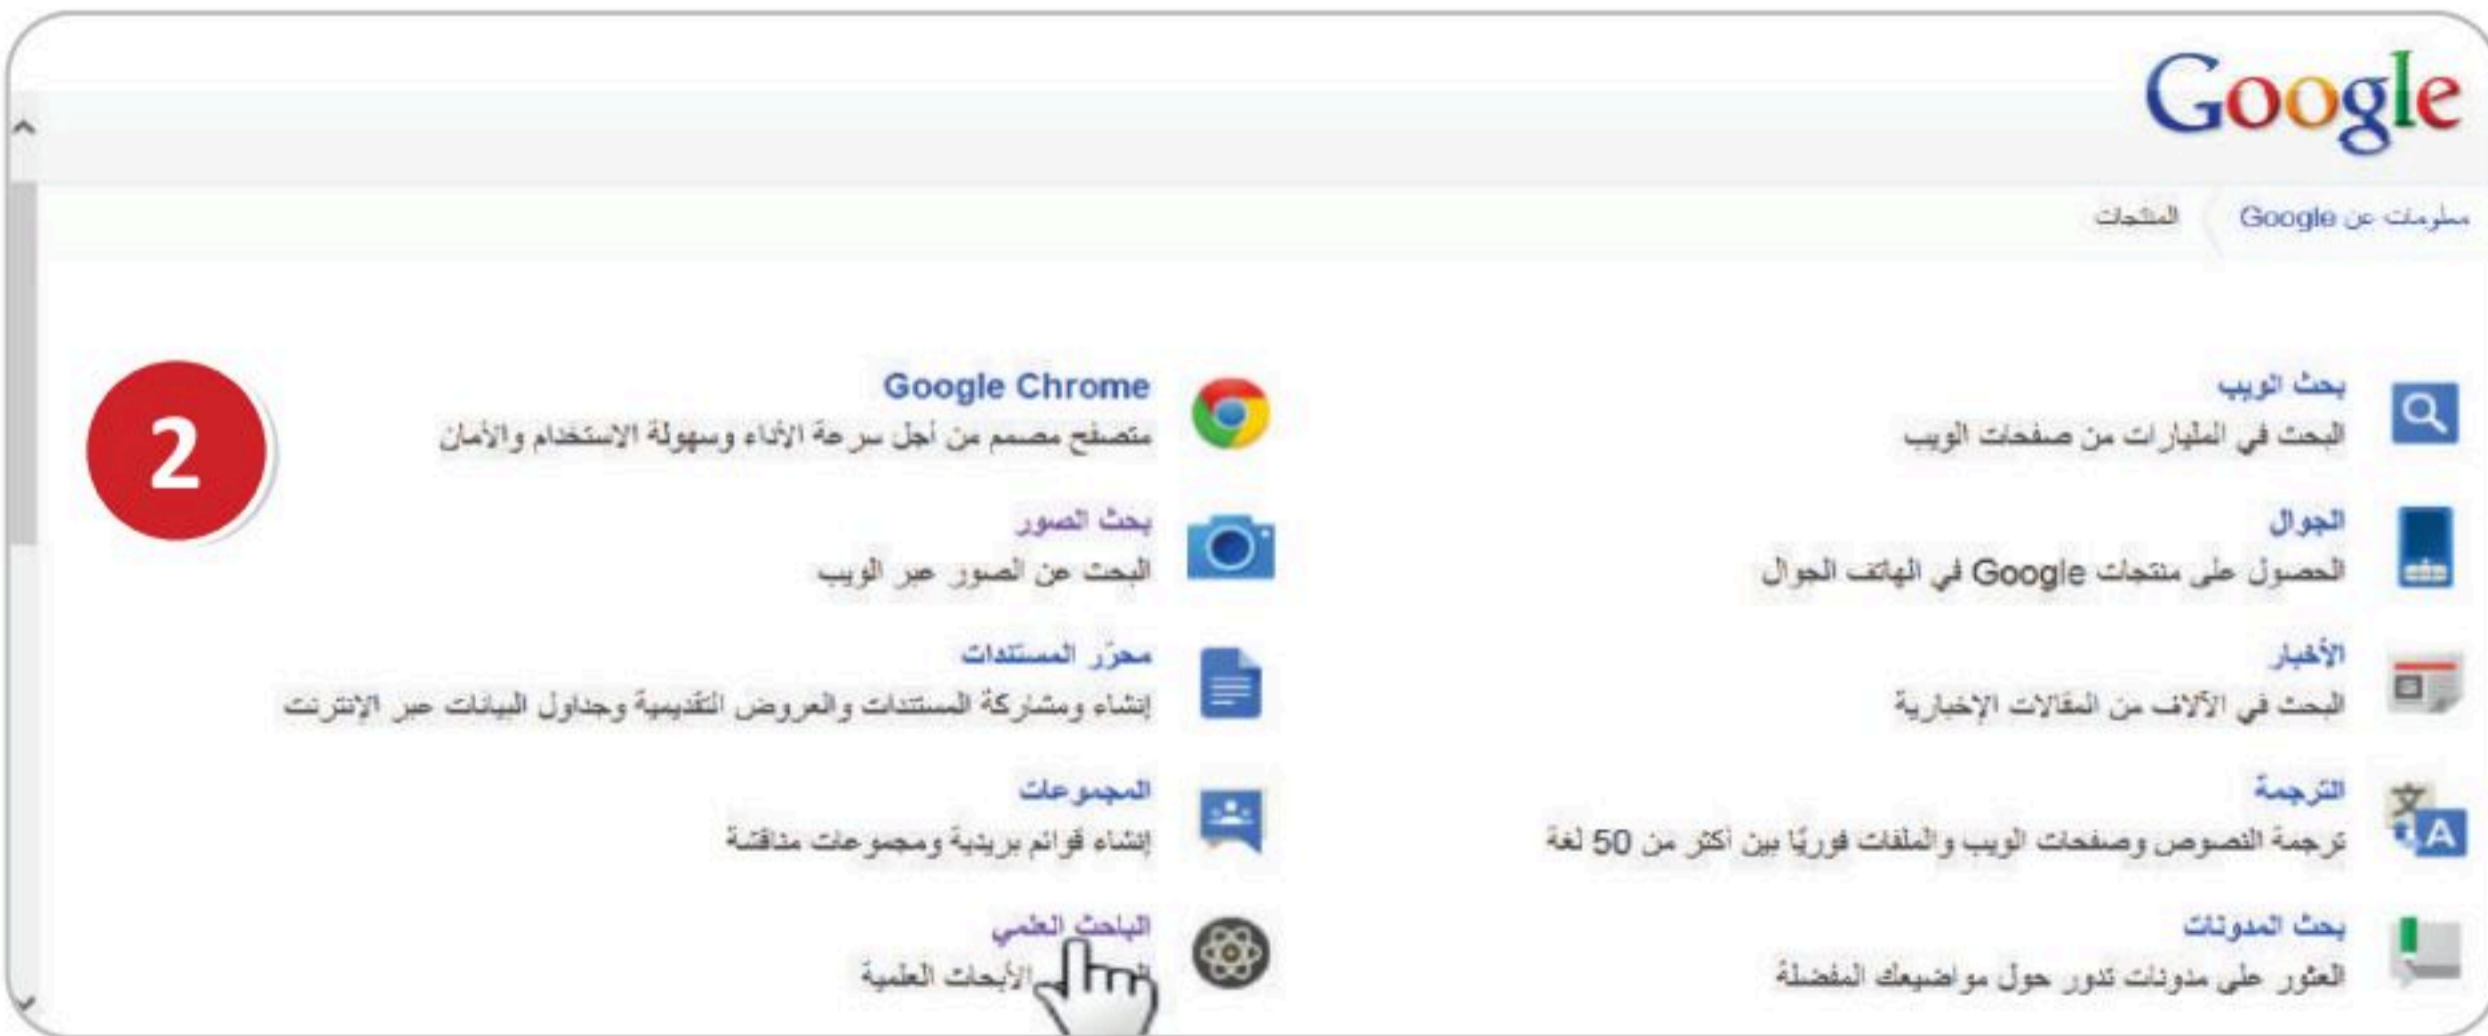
Google

معلومات عن Google المنتجات

بحث الويب
البحث في المليارات من صفحات الويب

الجوال
الحصول على منتجات Google في الهاتف الجوال

الأخبار
البحث في الآلاف من المقالات الإخبارية

الترجمة
ترجمة النصوص وصفحات الويب والملفات فوريًا بين أكثر من 50 لغة

بحث المدونات
العثور على مدونات تدور حول مواضيعك المفضلة

Google Chrome
متصفح مصمم من أجل سرعة الأداء وسهولة الاستخدام والأمان

بحث الصور
البحث عن الصور عبر الويب

محرّر المستندات
إنشاء ومشاركة المستندات والعروض التقديمية وجداول البيانات عبر الإنترنت

المجموعات
إنشاء قوائم بريدية ومجموعات مناقشة

الباحث العلمي
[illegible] الأبحاث العلمية

2